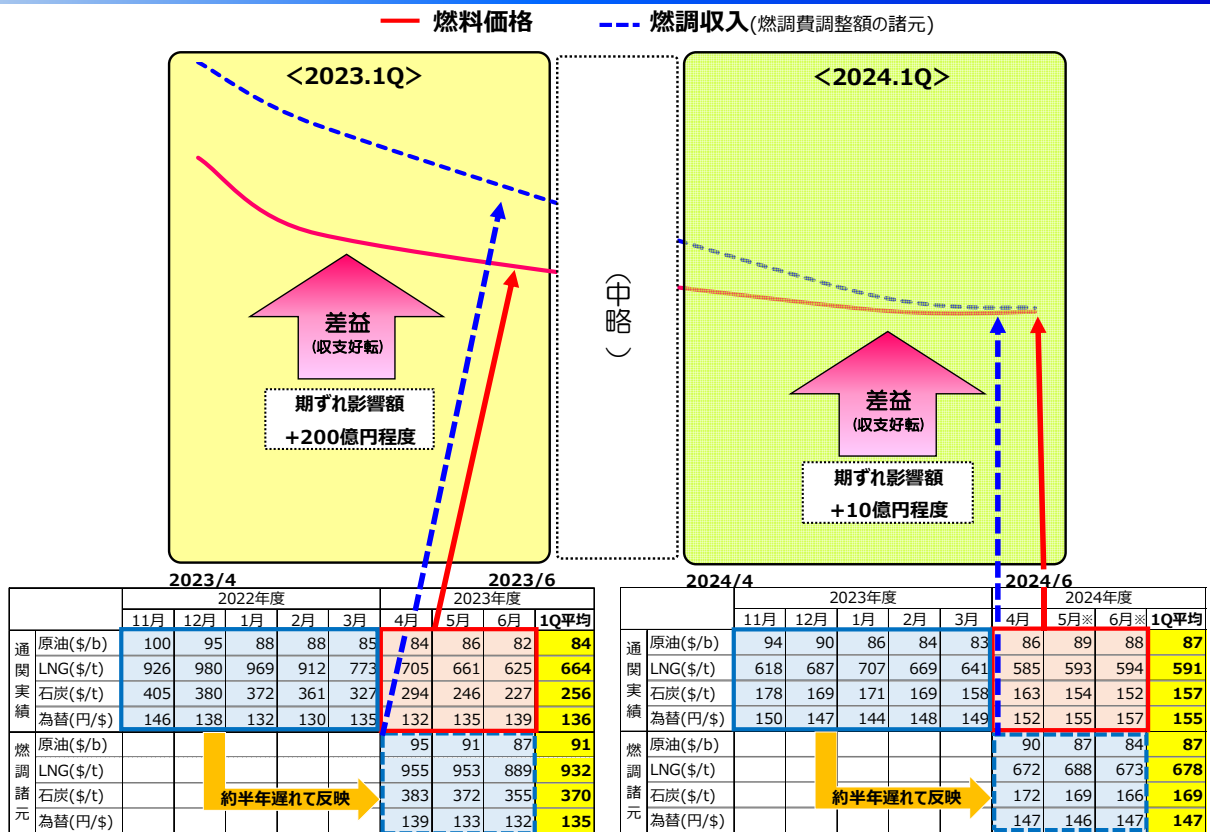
燃料価格　燃調収入(燃調費調整額の諸元)

<2023.1Q>

差益
(収支好転)

期ずれ影響額
+200億円程度

(中略)

<2024.1Q>

差益
(収支好転)

期ずれ影響額
+10億円程度

2023/4　2023/6

| | | 2022年度 | | | | | 2023年度 | | | |
|---|---|---|---|---|---|---|---|---|---|---|
| | | 11月 | 12月 | 1月 | 2月 | 3月 | 4月 | 5月 | 6月 | 1Q平均 |
| 通関実績 | 原油($/b) | 100 | 95 | 88 | 88 | 85 | 84 | 86 | 82 | 84 |
| | LNG($/t) | 926 | 980 | 969 | 912 | 773 | 705 | 661 | 625 | 664 |
| | 石炭($/t) | 405 | 380 | 372 | 361 | 327 | 294 | 246 | 227 | 256 |
| | 為替(円/$) | 146 | 138 | 132 | 130 | 135 | 132 | 135 | 139 | 136 |
| 燃調諸元 | 原油($/b) | | | | | | 95 | 91 | 87 | 91 |
| | LNG($/t) | | | | | | 955 | 953 | 889 | 932 |
| | 石炭($/t) | | | | | | 383 | 372 | 355 | 370 |
| | 為替(円/$) | | | | | | 139 | 133 | 132 | 135 |

約半年遅れて反映

2024/4　2024/6

| | | 2023年度 | | | | | 2024年度 | | | |
|---|---|---|---|---|---|---|---|---|---|---|
| | | 11月 | 12月 | 1月 | 2月 | 3月 | 4月 | 5月※ | 6月※ | 1Q平均 |
| 通関実績 | 原油($/b) | 94 | 90 | 86 | 84 | 83 | 86 | 89 | 88 | 87 |
| | LNG($/t) | 618 | 687 | 707 | 669 | 641 | 585 | 593 | 594 | 591 |
| | 石炭($/t) | 178 | 169 | 171 | 169 | 158 | 163 | 154 | 152 | 157 |
| | 為替(円/$) | 150 | 147 | 144 | 148 | 149 | 152 | 155 | 157 | 155 |
| 燃調諸元 | 原油($/b) | | | | | | 90 | 87 | 84 | 87 |
| | LNG($/t) | | | | | | 672 | 688 | 673 | 678 |
| | 石炭($/t) | | | | | | 172 | 169 | 166 | 169 |
| | 為替(円/$) | | | | | | 147 | 146 | 147 | 147 |

約半年遅れて反映